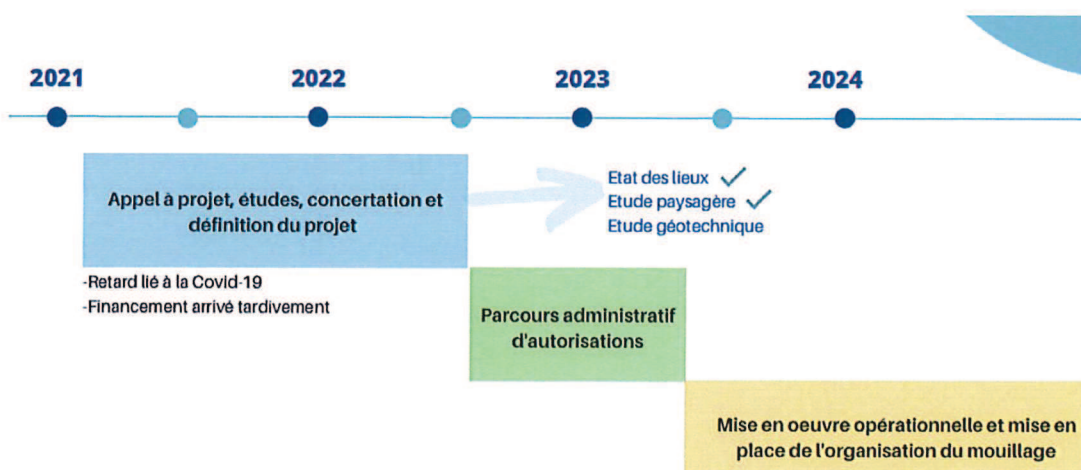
2021
2022
2023
2024

Appel à projet, études, concertation et définition du projet

-Retard lié à la Covid-19
-Financement arrivé tardivement

Etat des lieux ✓
Etude paysagère ✓
Etude géotechnique

Parcours administratif d'autorisations

Mise en oeuvre opérationnelle et mise en place de l'organisation du mouillage